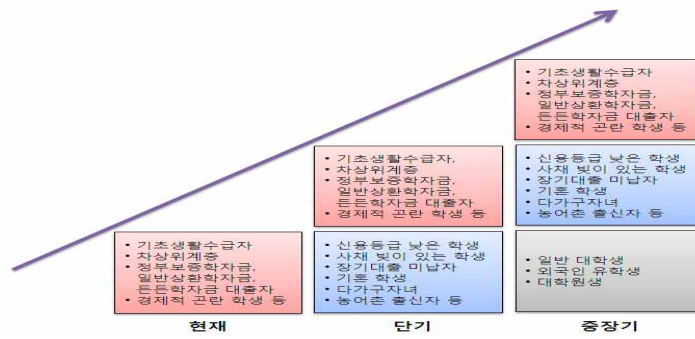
• 기초생활수급자
• 차상위계층
• 정부보증학자금, 일반상환학자금, 든든학자금 대출자
• 경제적 곤란 학생 등

현재

• 기초생활수급자,
• 차상위계층
• 정부보증학자금, 일반상환학자금, 든든학자금 대출자
• 경제적 곤란 학생 등

• 신용등급 낮은 학생
• 사채 빚이 있는 학생
• 장기대출 미납자
• 기혼 학생
• 다가구자녀
• 농어촌 출신자 등

단기

• 기초생활수급자
• 차상위계층
• 정부보증학자금, 일반상환학자금, 든든학자금 대출자
• 경제적 곤란 학생 등

• 신용등급 낮은 학생
• 사채 빚이 있는 학생
• 장기대출 미납자
• 기혼 학생
• 다가구자녀
• 농어촌 출신자 등

• 일반 대학생
• 외국인 유학생
• 대학원생

중장기